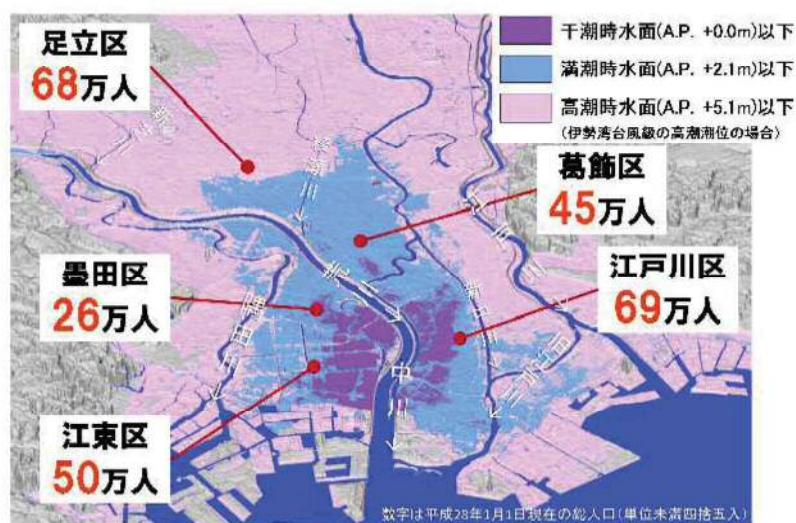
干潮時水面(A.P. +0.0m)以下

満潮時水面(A.P. +2.1m)以下

高潮時水面(A.P. +5.1m)以下

(伊勢湾台風級の高潮潮位の場合)

足立区
68万人

葛飾区
45万人

墨田区
26万人

江戸川区
69万人

江東区
50万人

新芝川

綾瀬川

荒川

中川

旧江戸川

新中川

隅田川

旧中川

数字は平成28年1月1日現在の総人口(単位未満四捨五入)